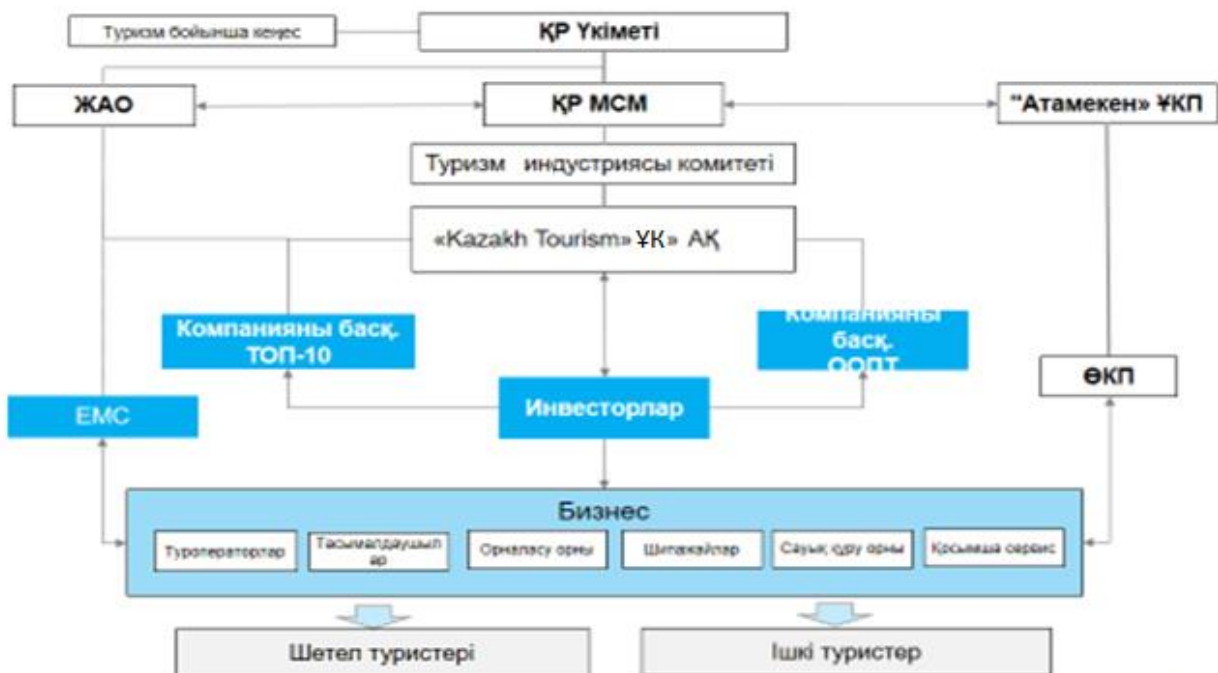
Туризм бойынша кеңес

ҚР Үкіметі

ЖАО

ҚР МСМ

"Атамекен» ҰКП

Туризм индустриясы комитеті

«Kazakh Tourism» ҰК» АҚ

Компанияны басқ. ТОП-10

Компанияны басқ. ООПТ

ЕМС

Инвесторлар

ӨКП

Бизнес

Туроператорлар

Тасымалдаушылар

Орналасу орны

Шипажайлар

Сауық құру орны

Қосымша сервис

Шетел туристері

Ішкі туристер